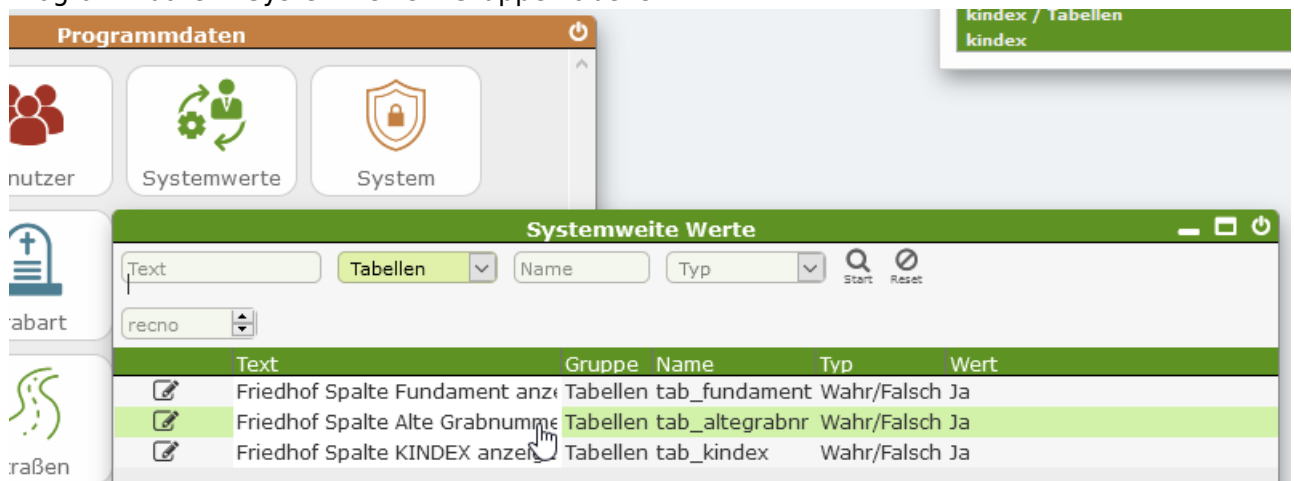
kindex / Tabellen
kindex

Programmdaten

nutzer
Systemwerte
System
rabart
traßen

Systemweite Werte

Text
Tabellen
Name
Typ
Start
Reset
recno

| | Text | Gruppe | Name | Typ | Wert |
|---|---|---|---|---|---|
| | Friedhof Spalte Fundament anze | Tabellen | tab_fundament | Wahr/Falsch | Ja |
| | Friedhof Spalte Alte Grabnumme | Tabellen | tab_altegrabnr | Wahr/Falsch | Ja |
| | Friedhof Spalte KINDEX anze | Tabellen | tab_kindex | Wahr/Falsch | Ja |